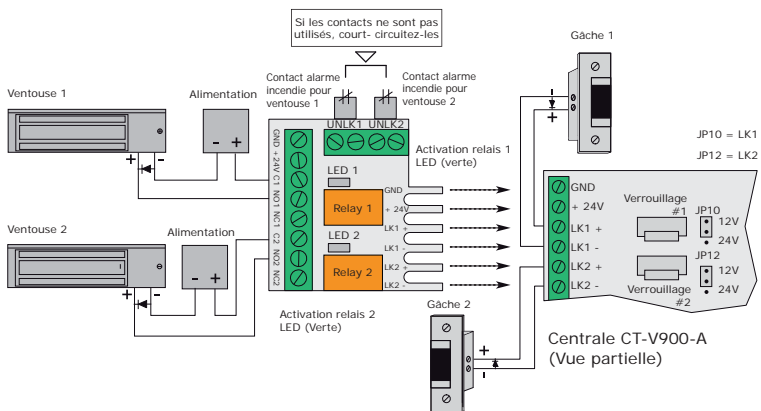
Si les contacts ne sont pas utilisés, court- circuitez-les

Gâche 1

Contact alarme incendie pour ventouse 1

Contact alarme incendie pour ventouse 2

Ventouse 1

Alimentation

- +

+ -

JP10 = LK1

JP12 = LK2

GND +24V C1 NO1 NC1 C2 NO2 NC2

UNLK1 UNLK2

Activation relais 1 LED (verte)

LED 1

Relay 1

LED 2

Relay 2

GND

+ 24V

LK1 +

LK1 -

LK2 +

LK2 -

GND

+ 24V

LK1 +

LK1 -

LK2 +

LK2 -

Verrouillage #1

JP10

12V

24V

JP12

12V

24V

Verrouillage #2

Ventouse 2

Alimentation

- +

+ -

Activation relais 2 LED (Verte)

Gâche 2

+

Centrale CT-V900-A (Vue partielle)